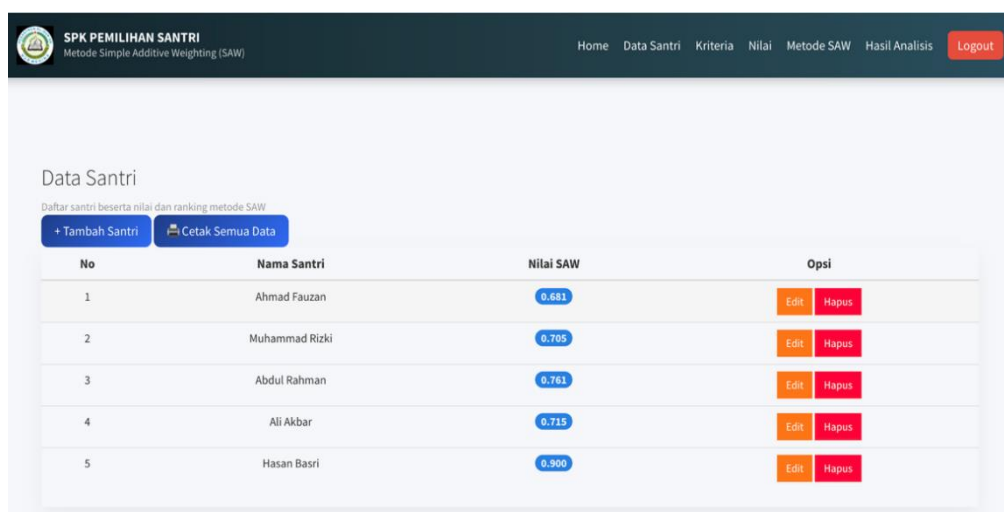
SPK PEMILIHAN SANTRI
Metode Simple Additive Weighting (SAW)

Home Data Santri Kriteria Nilai Metode SAW Hasil Analisis Logout

Data Santri

Daftar santri beserta nilai dan ranking metode SAW

+ Tambah Santri Cetak Semua Data

| No | Nama Santri | Nilai SAW | Opsi |
|---|---|---|---|
| 1 | Ahmad Fauzan | 0.681 | Edit Hapus |
| 2 | Muhammad Rizki | 0.705 | Edit Hapus |
| 3 | Abdul Rahman | 0.761 | Edit Hapus |
| 4 | Ali Akbar | 0.715 | Edit Hapus |
| 5 | Hasan Basri | 0.900 | Edit Hapus |